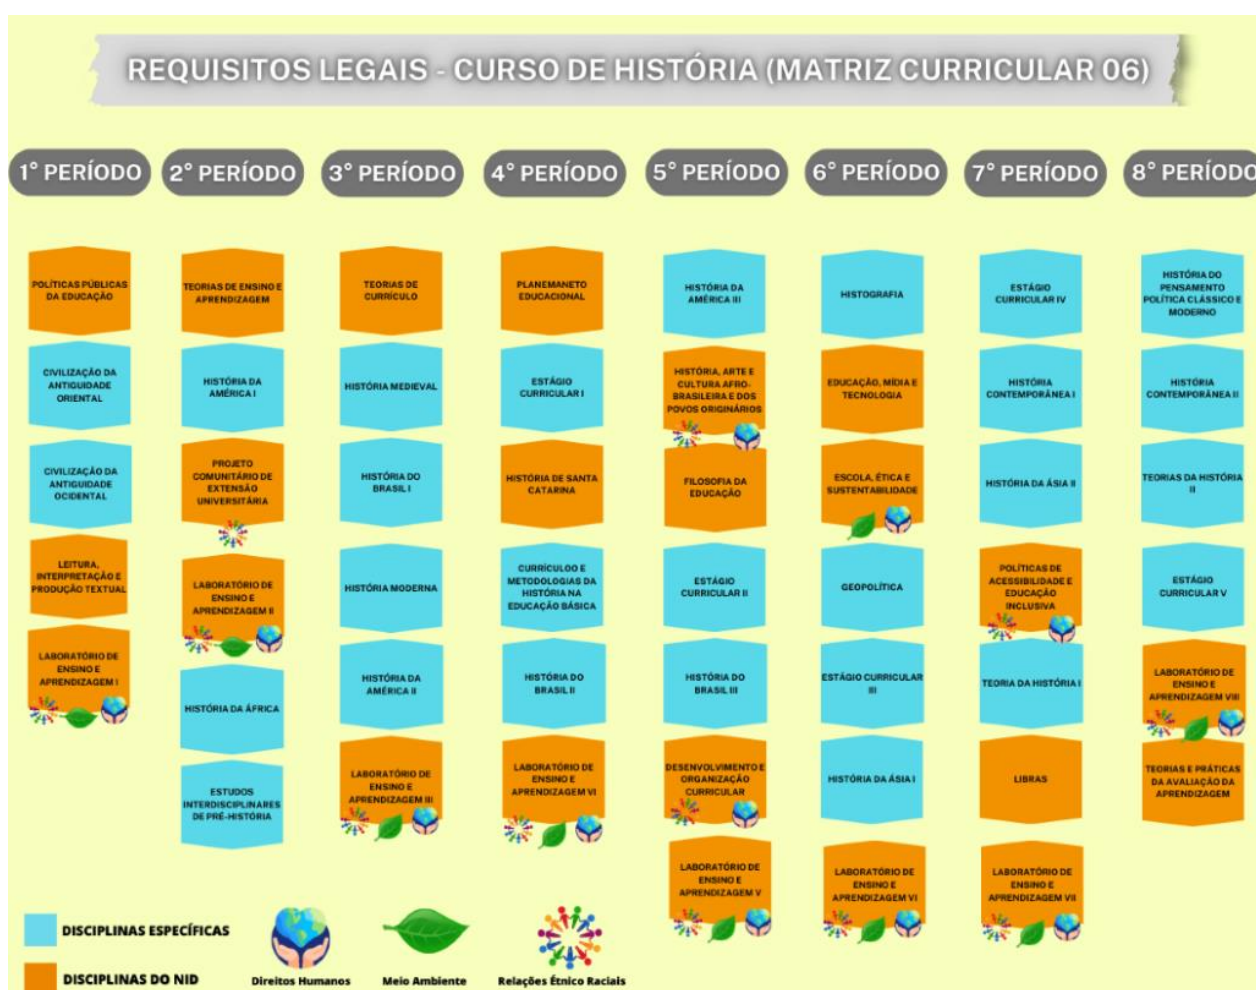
REQUISITOS LEGAIS - CURSO DE HISTÓRIA (MATRIZ CURRICULAR 06)

1° PERÍODO

POLÍTICAS PÚBLICAS DA EDUCAÇÃO

CIVILIZAÇÃO DA ANTIGUIDADE ORIENTAL

CIVILIZAÇÃO DA ANTIGUIDADE OCIDENTAL

LEITURA, INTERPRETAÇÃO E PRODUÇÃO TEXTUAL

LABORATÓRIO DE ENSINO E APRENDIZAGEM I

2° PERÍODO

TEORIAS DE ENSINO E APRENDIZAGEM

HISTÓRIA DA AMÉRICA I

PROJETO COMUNITÁRIO DE EXTENSÃO UNIVERSITÁRIA

LABORATÓRIO DE ENSINO E APRENDIZAGEM II

HISTÓRIA DA ÁFRICA

ESTUDOS INTERDISCIPLINARES DE PRÉ-HISTÓRIA

3° PERÍODO

TEORIAS DE CURRÍCULO

HISTÓRIA MEDIEVAL

HISTÓRIA DO BRASIL I

HISTÓRIA MODERNA

HISTÓRIA DA AMÉRICA II

LABORATÓRIO DE ENSINO E APRENDIZAGEM III

4° PERÍODO

PLANEMANETO EDUCACIONAL

ESTÁGIO CURRICULAR I

HISTÓRIA DE SANTA CATARINA

CURRÍCULOS E METODOLOGIAS DA HISTÓRIA NA EDUCAÇÃO BÁSICA

HISTÓRIA DO BRASIL II

LABORATÓRIO DE ENSINO E APRENDIZAGEM VI

5° PERÍODO

HISTÓRIA DA AMÉRICA III

HISTÓRIA, ARTE E CULTURA AFRO-BRASILEIRA E DOS POVOS ORIGINÁRIOS

FILOSOFIA DA EDUCAÇÃO

ESTÁGIO CURRICULAR II

HISTÓRIA DO BRASIL III

DESENVOLVIMENTO E ORGANIZAÇÃO CURRICULAR

LABORATÓRIO DE ENSINO E APRENDIZAGEM V

6° PERÍODO

HISTOGRAFIA

EDUCAÇÃO, MÍDIA E TECNOLOGIA

ESCOLA, ÉTICA E SUSTENTABILIDADE

GEOPOLÍTICA

ESTÁGIO CURRICULAR III

HISTÓRIA DA ÁSIA I

LABORATÓRIO DE ENSINO E APRENDIZAGEM VI

7° PERÍODO

ESTÁGIO CURRICULAR IV

HISTÓRIA CONTEMPORÂNEA I

HISTÓRIA DA ÁSIA II

POLÍTICAS DE ACESSIBILIDADE E EDUCAÇÃO INCLUSIVA

TEORIA DA HISTÓRIA I

LIBRAS

LABORATÓRIO DE ENSINO E APRENDIZAGEM VII

8° PERÍODO

HISTÓRIA DO PENSAMENTO POLÍTICA CLÁSSICO E MODERNO

HISTÓRIA CONTEMPORÂNEA II

TEORIAS DA HISTÓRIA II

ESTÁGIO CURRICULAR V

LABORATÓRIO DE ENSINO E APRENDIZAGEM VIII

TEORIAS E PRÁTICAS DA AVALIAÇÃO DA APRENDIZAGEM

DISCIPLINAS ESPECÍFICAS

DISCIPLINAS DO NID

Direitos Humanos

Meio Ambiente

Relações Étnico Raciais